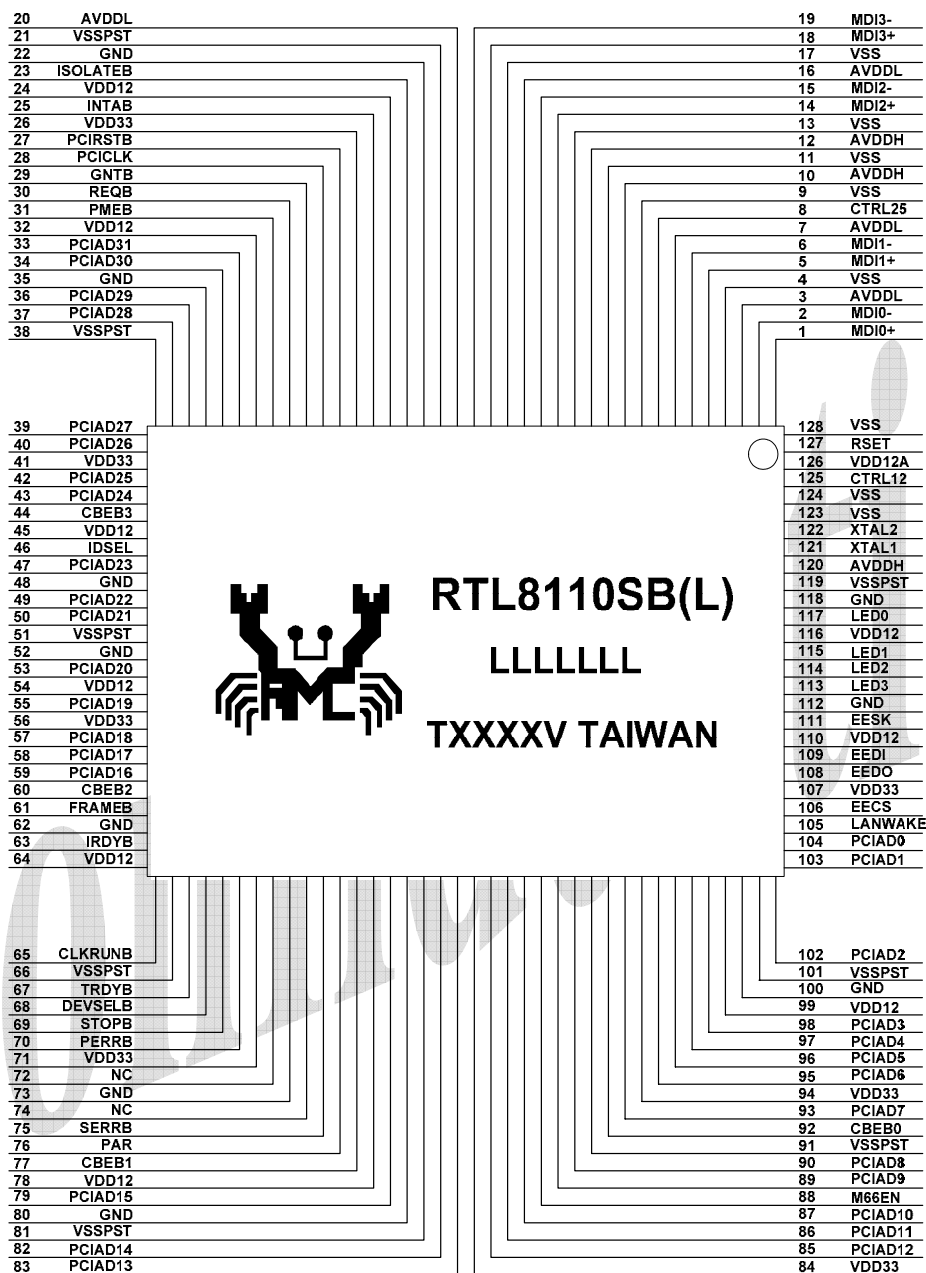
20 AVDDL
21 VSSPST
22 GND
23 ISOLATEB
24 VDD12
25 INTAB
26 VDD33
27 PCIRSTB
28 PCICLK
29 GNTB
30 REQB
31 PMEB
32 VDD12
33 PCIAD31
34 PCIAD30
35 GND
36 PCIAD29
37 PCIAD28
38 VSSPST

19 MDI3-
18 MDI3+
17 VSS
16 AVDDL
15 MDI2-
14 MDI2+
13 VSS
12 AVDDH
11 VSS
10 AVDDH
9 VSS
8 CTRL25
7 AVDDL
6 MDI1-
5 MDI1+
4 VSS
3 AVDDL
2 MDI0-
1 MDI0+

39 PCIAD27
40 PCIAD26
41 VDD33
42 PCIAD25
43 PCIAD24
44 CBEB3
45 VDD12
46 IDSEL
47 PCIAD23
48 GND
49 PCIAD22
50 PCIAD21
51 VSSPST
52 GND
53 PCIAD20
54 VDD12
55 PCIAD19
56 VDD33
57 PCIAD18
58 PCIAD17
59 PCIAD16
60 CBEB2
61 FRAMEB
62 GND
63 IRDYB
64 VDD12

RTL8110SB(L)
LLLLLLL
TXXXXV TAIWAN

128 VSS
127 RSET
126 VDD12A
125 CTRL12
124 VSS
123 VSS
122 XTAL2
121 XTAL1
120 AVDDH
119 VSSPST
118 GND
117 LED0
116 VDD12
115 LED1
114 LED2
113 LED3
112 GND
111 EESK
110 VDD12
109 EEDI
108 EEDO
107 VDD33
106 EECS
105 LANWAKE
104 PCIAD0
103 PCIAD1

65 CLKRUNB
66 VSSPST
67 TRDYB
68 DEVSELB
69 STOPB
70 PERRB
71 VDD33
72 NC
73 GND
74 NC
75 SERRB
76 PAR
77 CBEB1
78 VDD12
79 PCIAD15
80 GND
81 VSSPST
82 PCIAD14
83 PCIAD13

102 PCIAD2
101 VSSPST
100 GND
99 VDD12
98 PCIAD3
97 PCIAD4
96 PCIAD5
95 PCIAD6
94 VDD33
93 PCIAD7
92 CBEB0
91 VSSPST
90 PCIAD8
89 PCIAD9
88 M66EN
87 PCIAD10
86 PCIAD11
85 PCIAD12
84 VDD33